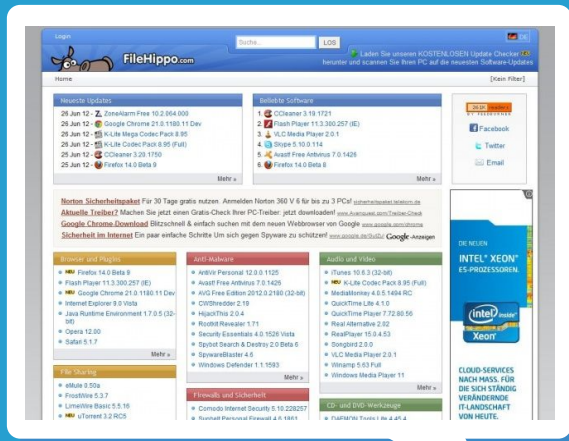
Login

FileHippo.com

Suche... LOS

Laden Sie unseren KOSTENLOSEN Update Checker herunter und scannen Sie Ihren PC auf die neuesten Software-Updates

DE

Home

[Kein Filter]

Neueste Updates

26 Jun 12 - ZoneAlarm Free 10.2.064.000
26 Jun 12 - Google Chrome 21.0.1180.11 Dev
26 Jun 12 - K-Lite Mega Codec Pack 8.95
26 Jun 12 - K-Lite Codec Pack 8.95 (Full)
25 Jun 12 - CCleaner 3.20.1750
25 Jun 12 - Firefox 14.0 Beta 9

Mehr »

Beliebte Software

1. CCleaner 3.19.1721
2. Flash Player 11.3.300.257 (IE)
3. VLC Media Player 2.0.1
4. Skype 5.10.0.114
5. Avast! Free Antivirus 7.0.1426
6. Firefox 14.0 Beta 8

Mehr »

Facebook

Twitter

Email

Norton Sicherheitspaket Für 30 Tage gratis nutzen. Anmelden Norton 360 V 6 für bis zu 3 PCs!

Aktuelle Treiber? Machen Sie jetzt einen Gratis-Check Ihrer PC-Treiber. jetzt downloaden!

Google Chrome Download Blitzschnell & einfach suchen mit dem neuen Webbrowser von Google

Sicherheit im Internet Ein paar einfache Schritte Um sich gegen Spyware zu schützen! Google-Anzeigen

Browser und Plugins

NEU Firefox 14.0 Beta 9
Flash Player 11.3.300.257 (IE)
NEU Google Chrome 21.0.1180.11 Dev
Internet Explorer 9.0 Vista
Java Runtime Environment 1.7.0.5 (32-bit)
Opera 12.00
Safari 5.1.7

Mehr »

Anti-Malware

AntiVir Personal 12.0.0.1125
Avast! Free Antivirus 7.0.1426
AVG Free Edition 2012.0.2180 (32-bit)
CWShredder 2.19
HijackThis 2.0.4
Rootkit Revealer 1.71
Security Essentials 4.0.1526 Vista
Spybot Search & Destroy 2.0 Beta 6
SpywareBlaster 4.6
Windows Defender 1.1.1593

Mehr »

Audio und Video

iTunes 10.6.3 (32-bit)
NEU K-Lite Codec Pack 8.95 (Full)
MediaMonkey 4.0.5.1494 RC
QuickTime Lite 4.1.0
QuickTime Player 7.72.80.56
Real Alternative 2.02
RealPlayer 15.0.4.53
Songbird 2.0.0
VLC Media Player 2.0.1
Winamp 5.63 Full
Windows Media Player 11

Mehr »

File Sharing

eMule 0.50a
FrostWire 5.3.7
LimeWire Basic 5.5.16
NEU uTorrent 3.2 RC5

Firewalls und Sicherheit

Comodo Internet Security 5.10.228257
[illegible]

CD- und DVD-Werkzeuge

DAEMON Tools Lite 4.45.4

DIE NEUEN
INTEL® XEON®
E5-PROZESSOREN.

intel inside Xeon

CLOUD-SERVICES NACH MASS. FÜR DIE SICH STÄNDIG VERÄNDERNDE IT-LANDSCHAFT VON HEUTE.